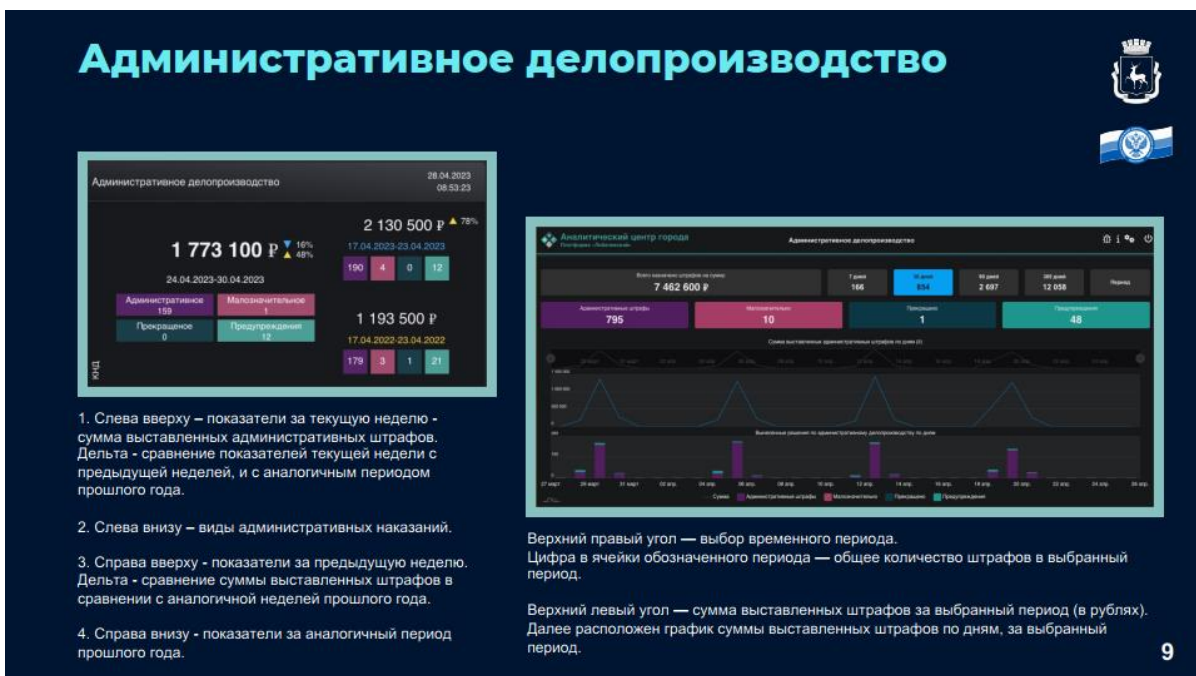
Административное делопроизводство

Административное делопроизводство

28.04.2023
08:53:23

2 130 500 ₽ 78%

1 773 100 ₽ 16% 48%

17.04.2023-23.04.2023

190 4 0 12

24.04.2023-30.04.2023

Административное 159

Малозначительное 1

Прекращение 0

Предупреждения 12

1 193 500 ₽

17.04.2022-23.04.2022

179 3 1 21

ВНД

1. Слева вверху – показатели за текущую неделю - сумма выставленных административных штрафов. Дельта - сравнение показателей текущей недели с предыдущей неделей, и с аналогичным периодом прошлого года.

2. Слева внизу – виды административных наказаний.

3. Справа вверху - показатели за предыдущую неделю. Дельта - сравнение суммы выставленных штрафов в сравнении с аналогичной неделей прошлого года.

4. Справа внизу - показатели за аналогичный период прошлого года.

Аналитический центр города

Административное делопроизводство

7 462 600 ₽

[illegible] 166

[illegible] 834

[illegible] 2 697

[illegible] 12 058

Период

Административные штрафы 795

Малозначительно 10

Прекращено 1

Предупреждения 48

Верхний правый угол — выбор временного периода.
Цифра в ячейки обозначенного периода — общее количество штрафов в выбранный период.

Верхний левый угол — сумма выставленных штрафов за выбранный период (в рублях). Далее расположен график суммы выставленных штрафов по дням, за выбранный период.

9